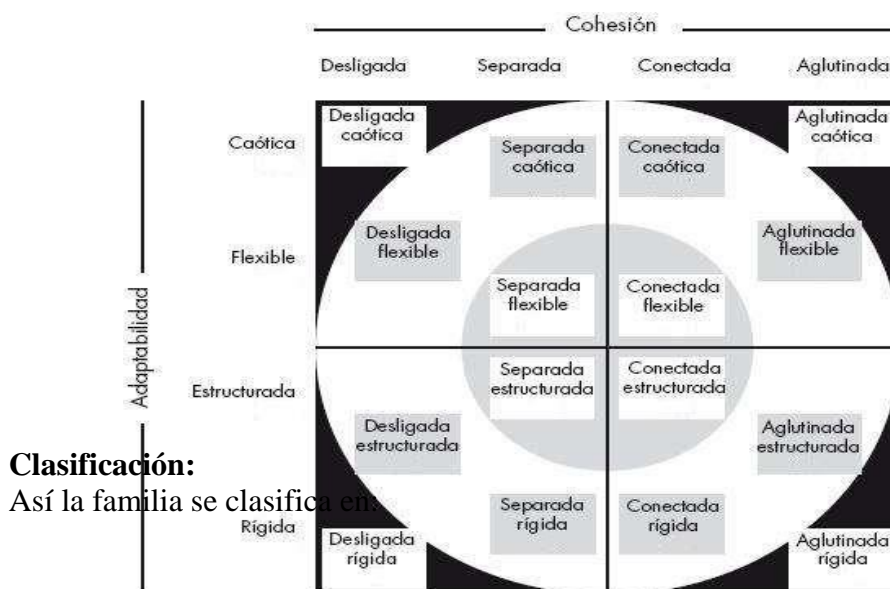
Cohesión

Desligada Separada Conectada Aglutinada

Adaptabilidad

Caótica

Flexible

Estructurada

Rígida

Desligada caótica

Separada caótica

Conectada caótica

Aglutinada caótica

Desligada flexible

Aglutinada flexible

Separada flexible

Conectada flexible

Separada estructurada

Conectada estructurada

Desligada estructurada

Aglutinada estructurada

Separada rígida

Conectada rígida

Desligada rígida

Aglutinada rígida

**Clasificación:**
Así la familia se clasifica en: